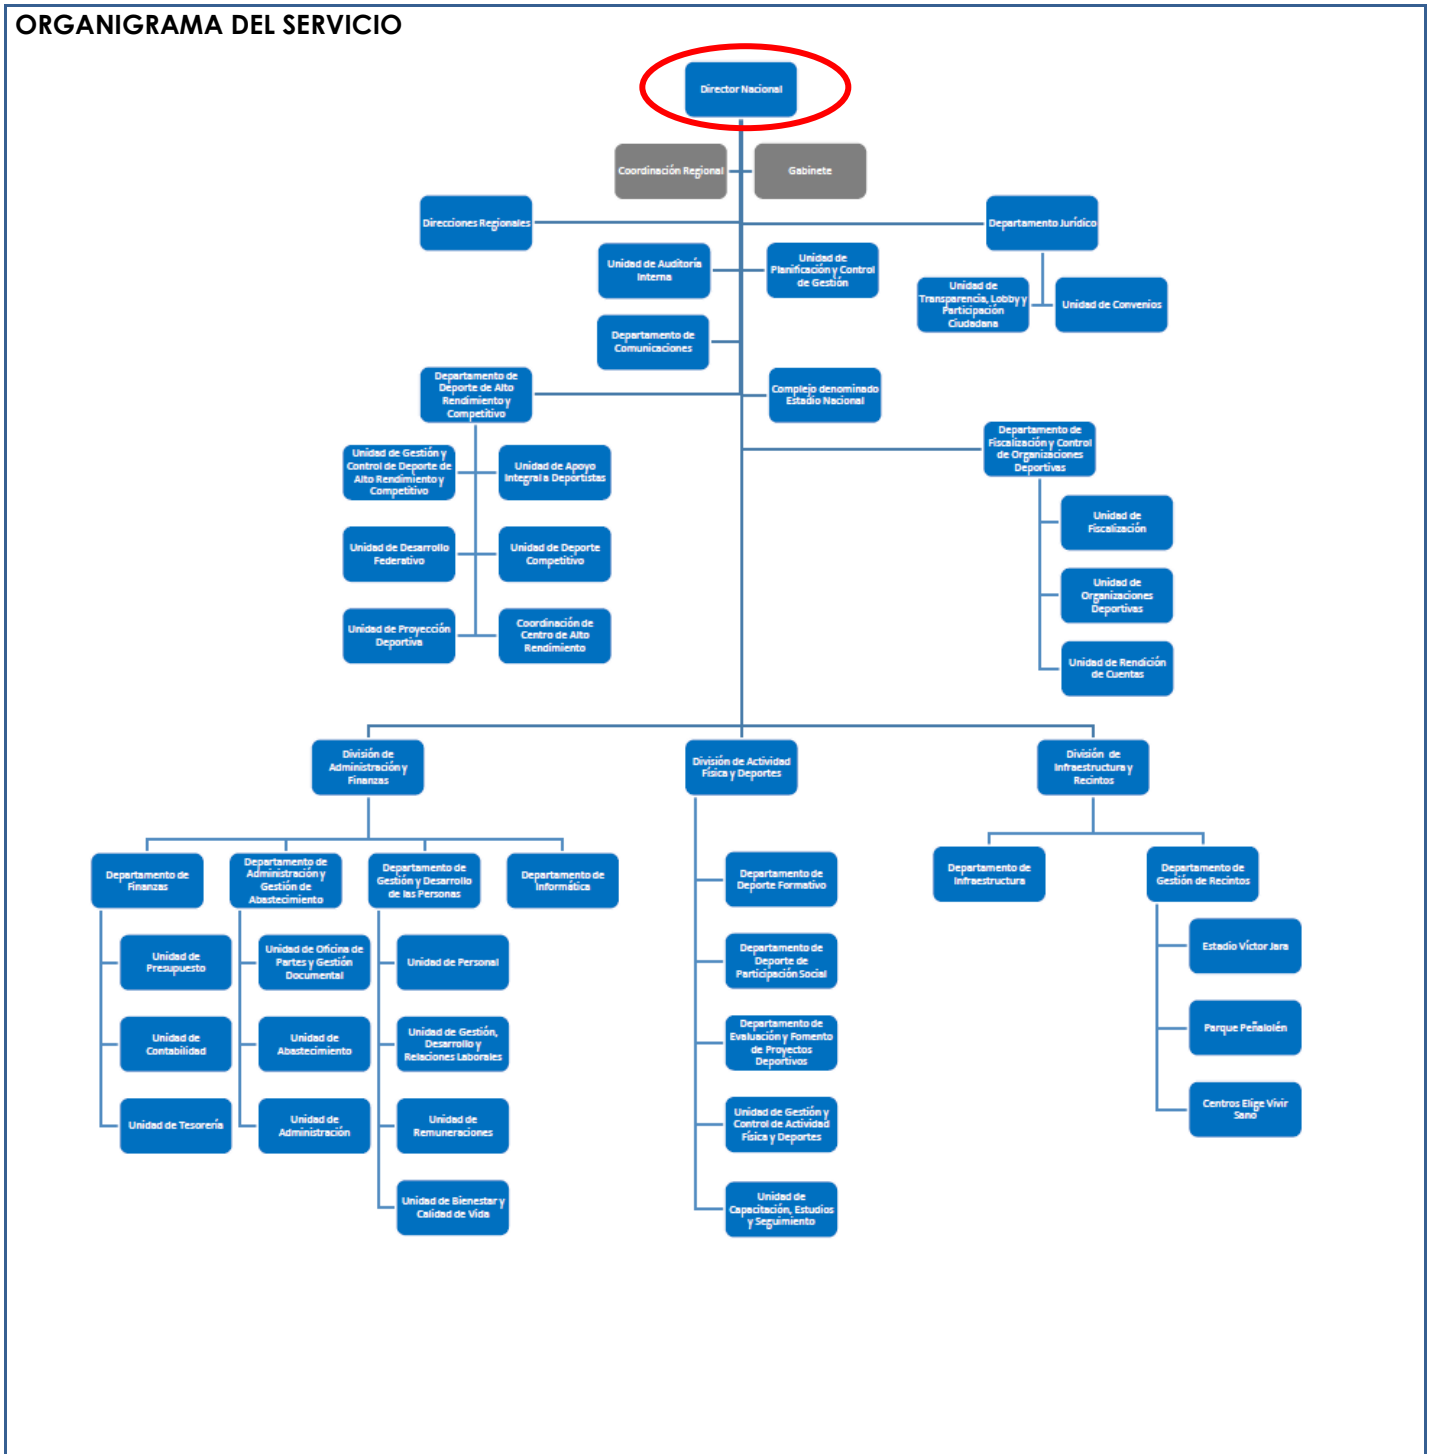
ORGANIGRAMA DEL SERVICIO

Director Nacional

Coordinación Regional

Gabinete

Direcciones Regionales

Departamento Jurídico

Unidad de Auditoría Interna

Unidad de Planificación y Control de Gestión

Unidad de Transparencia, Lobby y Participación Ciudadana

Unidad de Convenios

Departamento de Comunicaciones

Departamento de Deporte de Alto Rendimiento y Competitivo

Complejo denominado Estadio Nacional

Unidad de Gestión y Control de Deporte de Alto Rendimiento y Competitivo

Unidad de Apoyo Integral a Deportistas

Departamento de Fiscalización y Control de Organizaciones Deportivas

Unidad de Desarrollo Federativo

Unidad de Deporte Competitivo

Unidad de Fiscalización

Unidad de Organizaciones Deportivas

Unidad de Proyección Deportiva

Coordinación de Centro de Alto Rendimiento

Unidad de Rendición de Cuentas

División de Administración y Finanzas

División de Actividad Física y Deportes

División de Infraestructura y Recintos

Departamento de Finanzas

Departamento de Administración y Gestión de Abastecimiento

Departamento de Gestión y Desarrollo de las Personas

Departamento de Informática

Departamento de Deporte Formativo

Departamento de Infraestructura

Departamento de Gestión de Recintos

Unidad de Presupuesto

Unidad de Oficina de Partes y Gestión Documental

Unidad de Personal

Departamento de Deporte de Participación Social

Estadio Víctor Jara

Unidad de Contabilidad

Unidad de Abastecimiento

Unidad de Gestión, Desarrollo y Relaciones Laborales

Departamento de Evaluación y Fomento de Proyectos Deportivos

Parque Peñalolén

Unidad de Tesorería

Unidad de Administración

Unidad de Remuneraciones

Unidad de Gestión y Control de Actividad Física y Deportes

Centros Elige Vivir Sano

Unidad de Bienestar y Calidad de Vida

Unidad de Capacitación, Estudios y Seguimiento